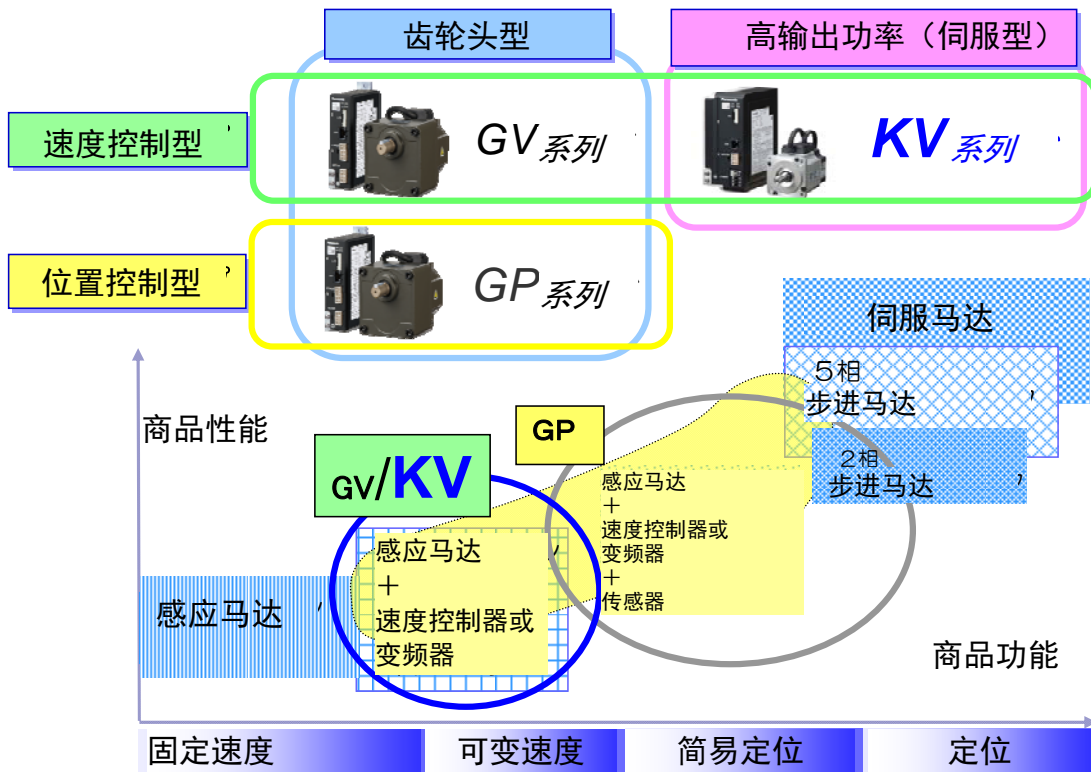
齿轮头型

高输出功率（伺服型）

速度控制型

GV系列

KV系列

位置控制型

GP系列

伺服马达

5相
步进马达

2相
步进马达

商品性能

GP

GV/KV

感应马达
＋
速度控制器或
变频器
＋
传感器

感应马达
＋
速度控制器或
变频器

感应马达

商品功能

固定速度 | 可变速度 | 简易定位 | 定位